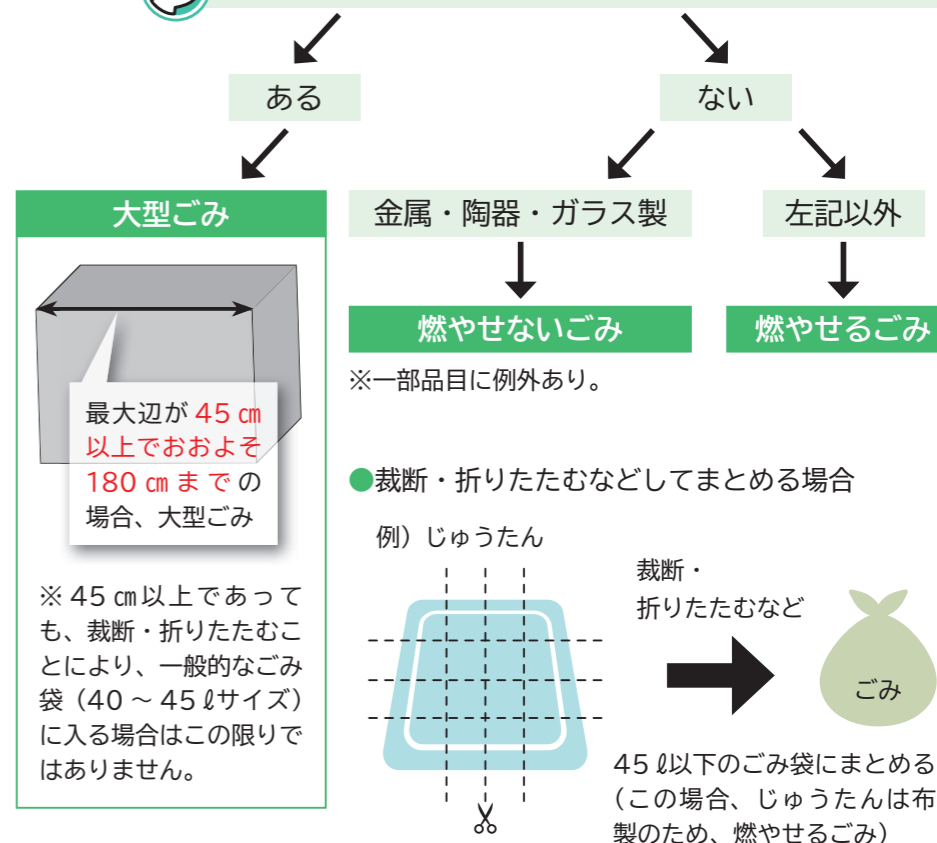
ある

ない

大型ごみ

金属・陶器・ガラス製

左記以外

燃やせないごみ

燃やせるごみ

※一部品目に例外あり。

最大辺が 45 ㎝以上でおおよそ 180 ㎝までの場合、大型ごみ

●裁断・折りたたむなどしてまとめる場合

例）じゅうたん

裁断・折りたたむなど

ごみ

※ 45 ㎝以上であっても、裁断・折りたたむことにより、一般的なごみ袋（40 ～ 45 ℓサイズ）に入る場合はこの限りではありません。

45 ℓ以下のごみ袋にまとめる（この場合、じゅうたんは布製のため、燃やせるごみ）